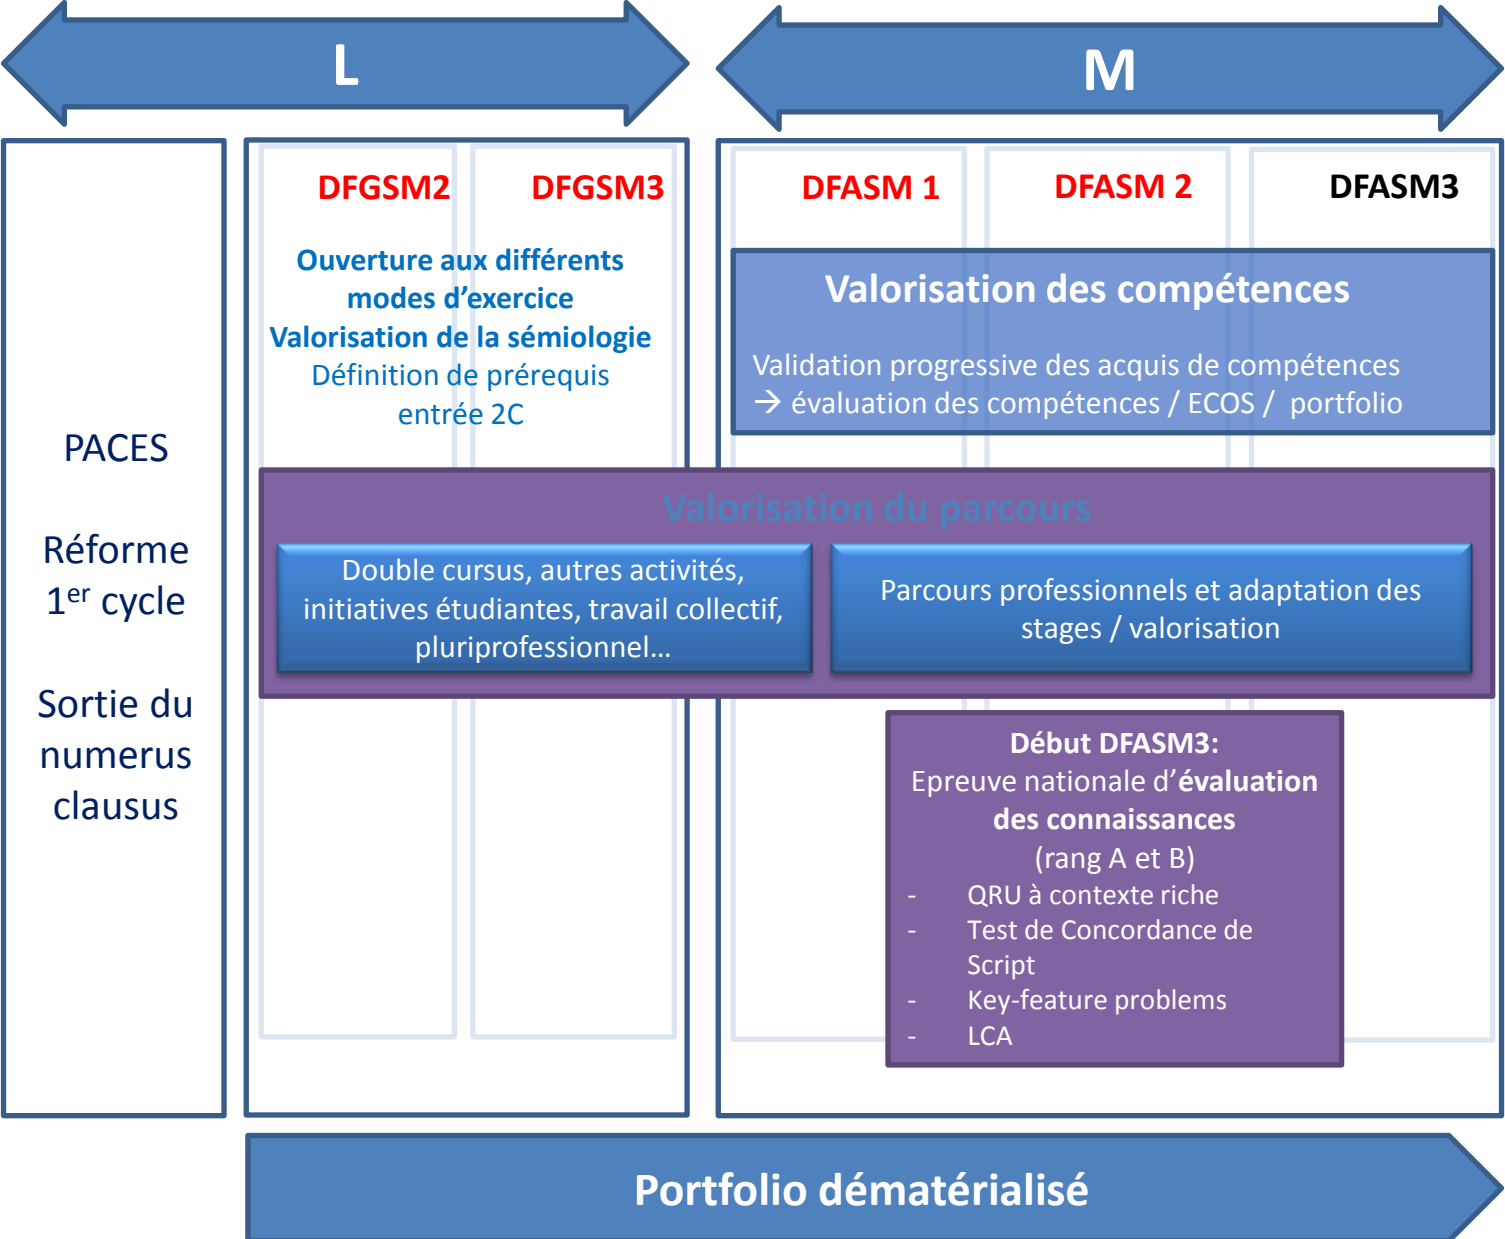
L

M

PACES

Réforme $1^{er}$ cycle

Sortie du numerus clausus

DFGSM2

DFGSM3

Ouverture aux différents modes d'exercice
Valorisation de la sémiologie
Définition de prérequis entrée 2C

DFASM 1

DFASM 2

DFASM3

Valorisation des compétences

Validation progressive des acquis de compétences
→ évaluation des compétences / ECOS / portfolio

Valorisation du parcours

Double cursus, autres activités, initiatives étudiantes, travail collectif, pluriprofessionnel…

Parcours professionnels et adaptation des stages / valorisation

Début DFASM3:
Epreuve nationale d'évaluation des connaissances
(rang A et B)
- QRU à contexte riche
- Test de Concordance de Script
- Key-feature problems
- LCA

Portfolio dématérialisé